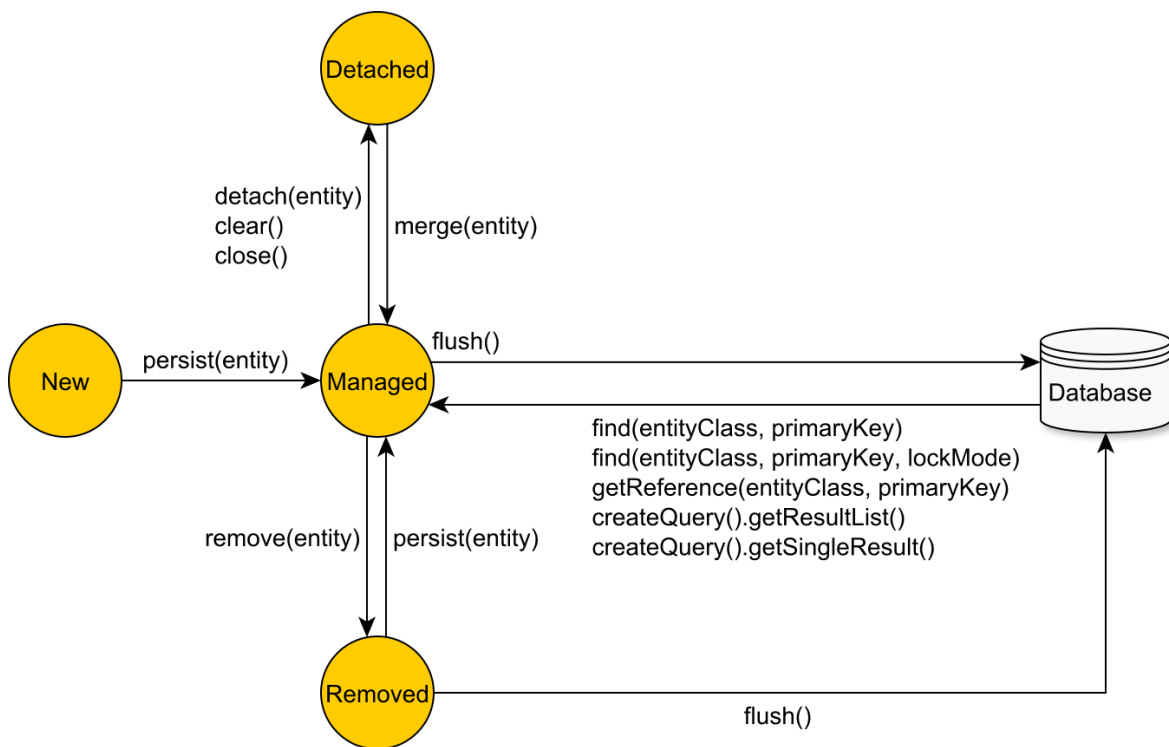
Detached

detach(entity)
clear()
close()

merge(entity)

New

persist(entity)

Managed

flush()

Database

find(entityClass, primaryKey)
find(entityClass, primaryKey, lockMode)
getReference(entityClass, primaryKey)
createQuery().getResultList()
createQuery().getSingleResult()

remove(entity)

persist(entity)

Removed

flush()